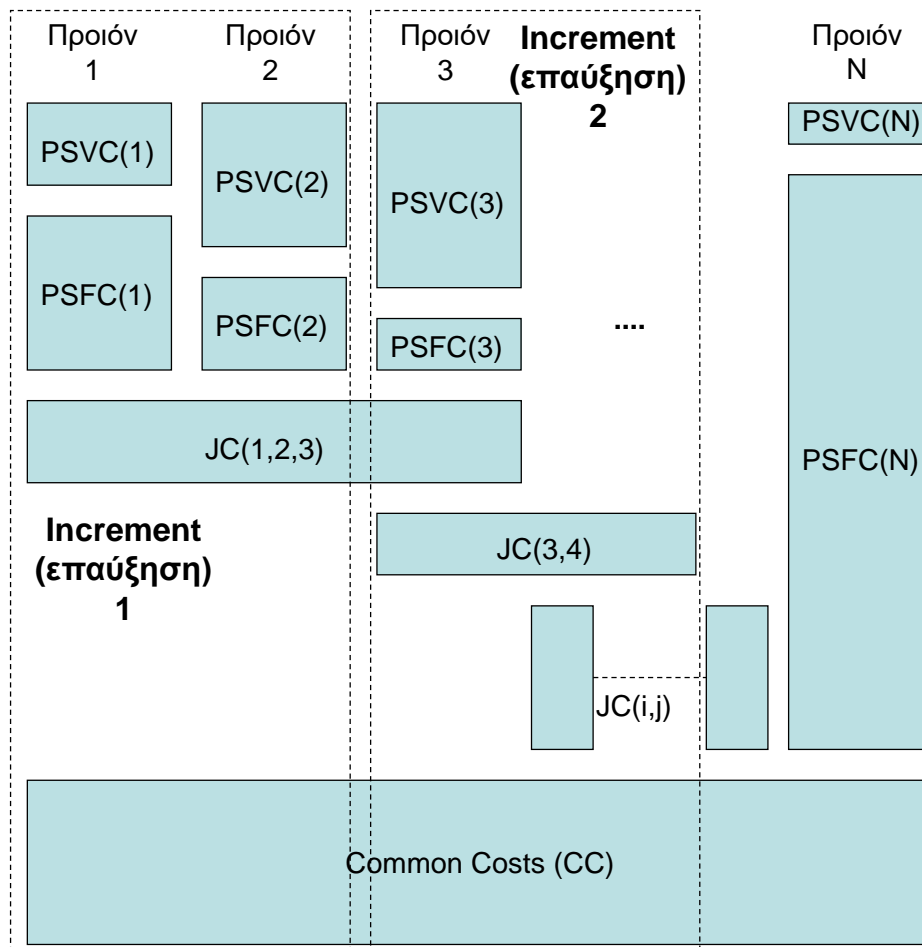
Προιόν 1

Προιόν 2

Προιόν 3

**Increment (επαύξηση) 2**

Προιόν N

PSVC(1)

PSVC(2)

PSVC(3)

PSVC(N)

PSFC(1)

PSFC(2)

PSFC(3)

....

JC(1,2,3)

PSFC(N)

**Increment (επαύξηση) 1**

JC(3,4)

JC(i,j)

Common Costs (CC)